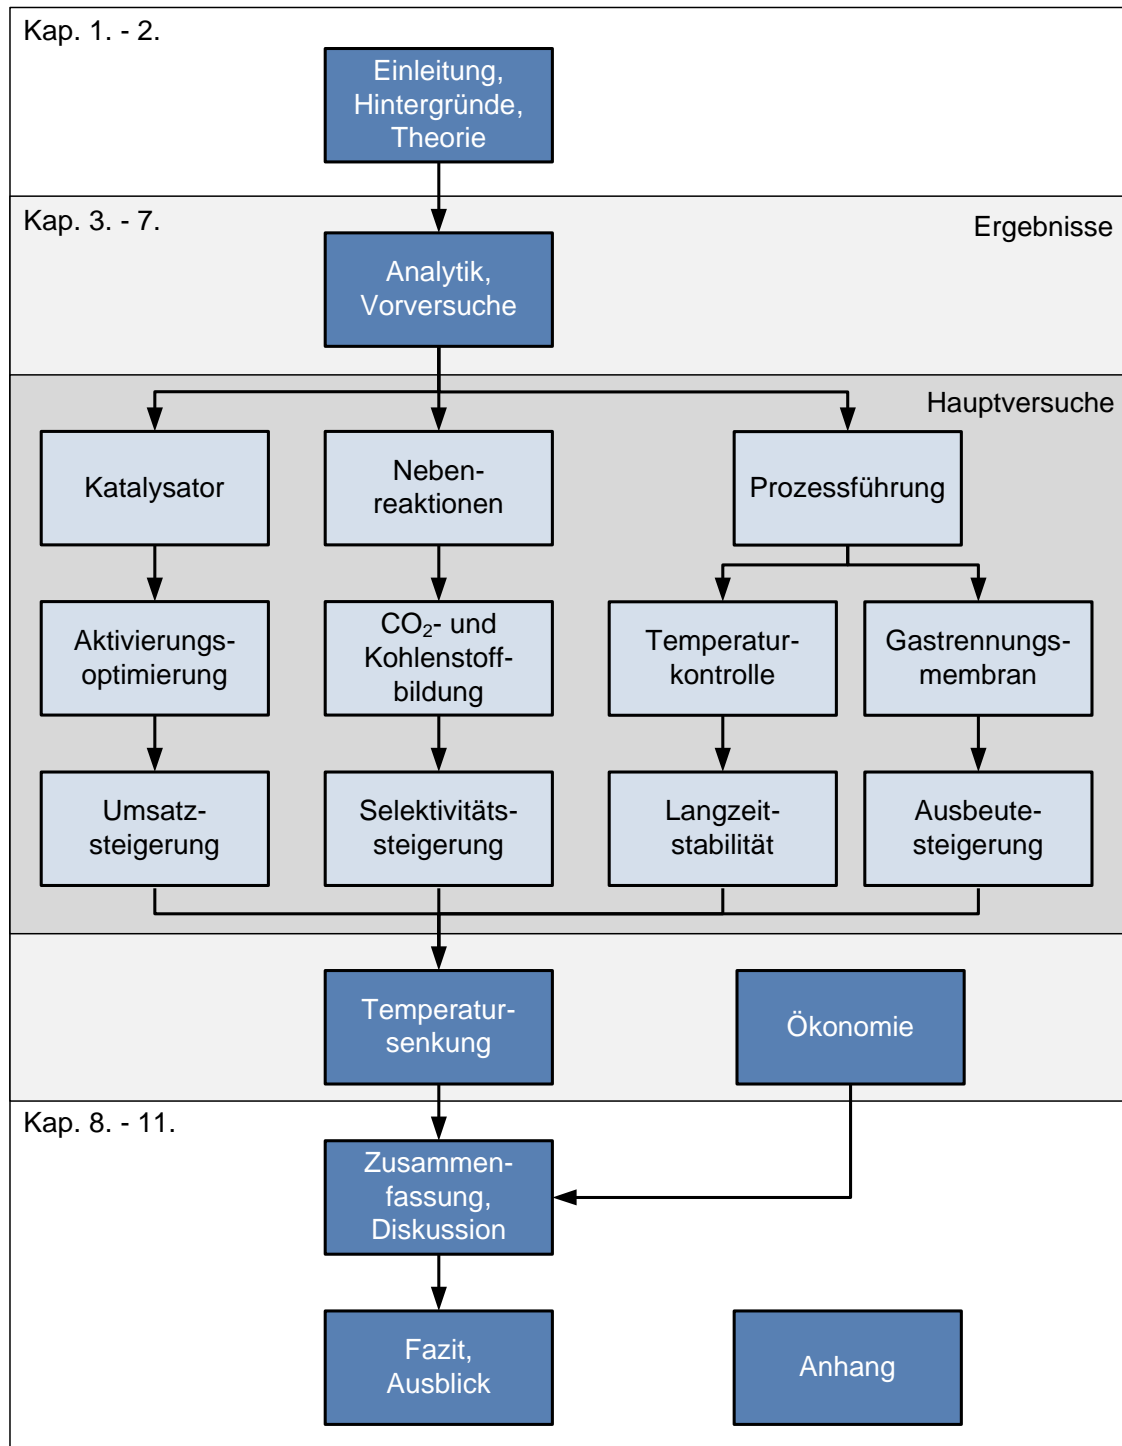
Kap. 1. - 2.

Einleitung, Hintergründe, Theorie

Kap. 3. - 7.

Ergebnisse

Analytik, Vorversuche

Hauptversuche

Katalysator

Nebenreaktionen

Prozessführung

Aktivierungsoptimierung

$CO_2$- und Kohlenstoffbildung

Temperaturkontrolle

Gastrennungsmembran

Umsatzsteigerung

Selektivitätssteigerung

Langzeitstabilität

Ausbeutesteigerung

Temperatursenkung

Ökonomie

Kap. 8. - 11.

Zusammenfassung, Diskussion

Fazit, Ausblick

Anhang